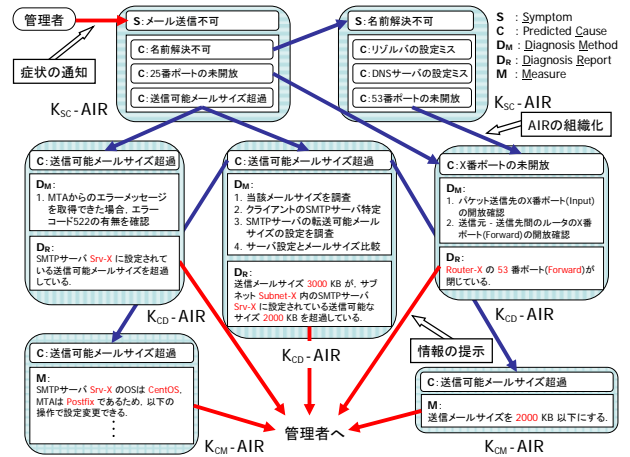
管理者

症状の通知

S:メール送信不可

C:名前解決不可

C:25番ポートの未開放

C:送信可能メールサイズ超過

$K_{SC}$-AIR

S:名前解決不可

C:リゾルバの設定ミス

C:DNSサーバの設定ミス

C:53番ポートの未開放

$K_{SC}$-AIR

S : Symptom
C : Predicted Cause
$D_M$ : Diagnosis Method
$D_R$ : Diagnosis Report
M : Measure

AIRの組織化

C:送信可能メールサイズ超過

$D_M$:
1. MTAからのエラーメッセージを取得できた場合、エラーコード522の有無を確認

$D_R$:
SMTPサーバ Srv-X に設定されている送信可能メールサイズを超過している。

$K_{CD}$-AIR

C:送信可能メールサイズ超過

$D_M$:
1. 当該メールサイズを調査
2. クライアントのSMTPサーバ特定
3. SMTPサーバの転送可能メールサイズの設定を調査
4. サーバ設定とメールサイズ比較

$D_R$:
送信メールサイズ 3000 KB が，サブネット Subnet-X 内のSMTPサーバ Srv-X に設定されている送信可能なサイズ 2000 KB を超過している。

$K_{CD}$-AIR

C:X番ポートの未開放

$D_M$:
1. パケット送信先のX番ポート(Input)の開放確認
2. 送信元・送信先間のルータのX番ポート(Forward)の開放確認

$D_R$:
Router-X の 53 番ポート(Forward)が閉じている。

$K_{CD}$-AIR

情報の提示

C:送信可能メールサイズ超過

M:
SMTPサーバ Srv-X のOSは CentOS，MTAは Postfix であるため，以下の操作で設定変更できる。
⋮

$K_{CM}$-AIR

管理者へ

C:送信可能メールサイズ超過

M:
送信メールサイズを 2000 KB 以下にする。

$K_{CM}$-AIR